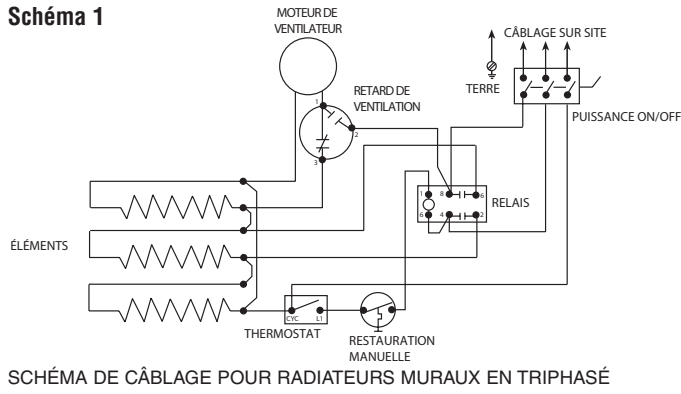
Schéma 1

MOTEUR DE VENTILATEUR

CÂBLAGE SUR SITE

TERRE

RETARD DE VENTILATION

PUISSANCE ON/OFF

1
2
3

8
6
4
2
1
5

RELAIS

ÉLÉMENTS

CYC
L1

THERMOSTAT

RESTAURATION MANUELLE

SCHÉMA DE CÂBLAGE POUR RADIATEURS MURAUX EN TRIPHASÉ